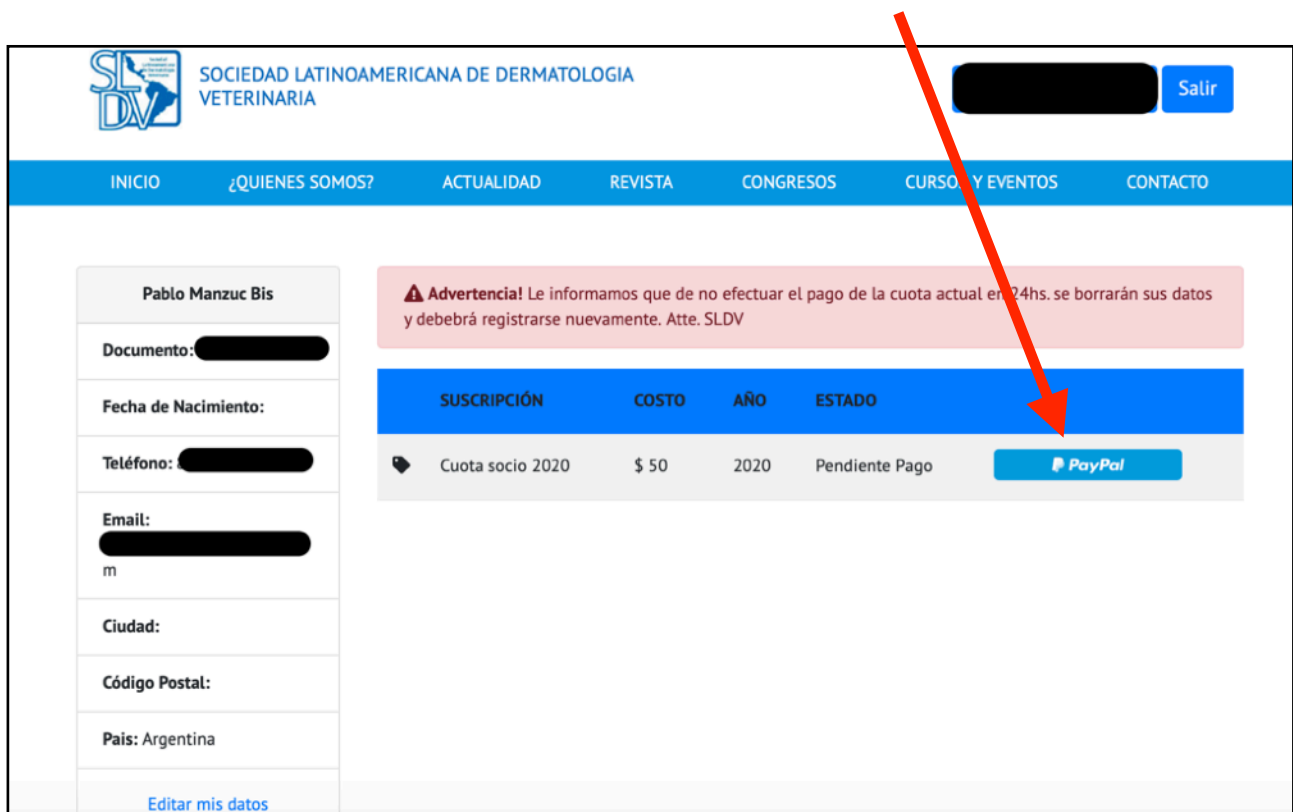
SLDV

SOCIEDAD LATINOAMERICANA DE DERMATOLOGIA VETERINARIA

Salir

INICIO ¿QUIENES SOMOS? ACTUALIDAD REVISTA CONGRESOS CURSOS Y EVENTOS CONTACTO

Pablo Manzuc Bis

Documento: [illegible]

Fecha de Nacimiento:

Teléfono: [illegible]

Email:
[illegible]
m

Ciudad:

Código Postal:

Pais: Argentina

Editar mis datos

Advertencia! Le informamos que de no efectuar el pago de la cuota actual en 24hs. se borrarán sus datos y debebrá registrarse nuevamente. Atte. SLDV

| | SUSCRIPCIÓN | COSTO | AÑO | ESTADO | |
|---|---|---|---|---|---|
| | Cuota socio 2020 | $ 50 | 2020 | Pendiente Pago | PayPal |